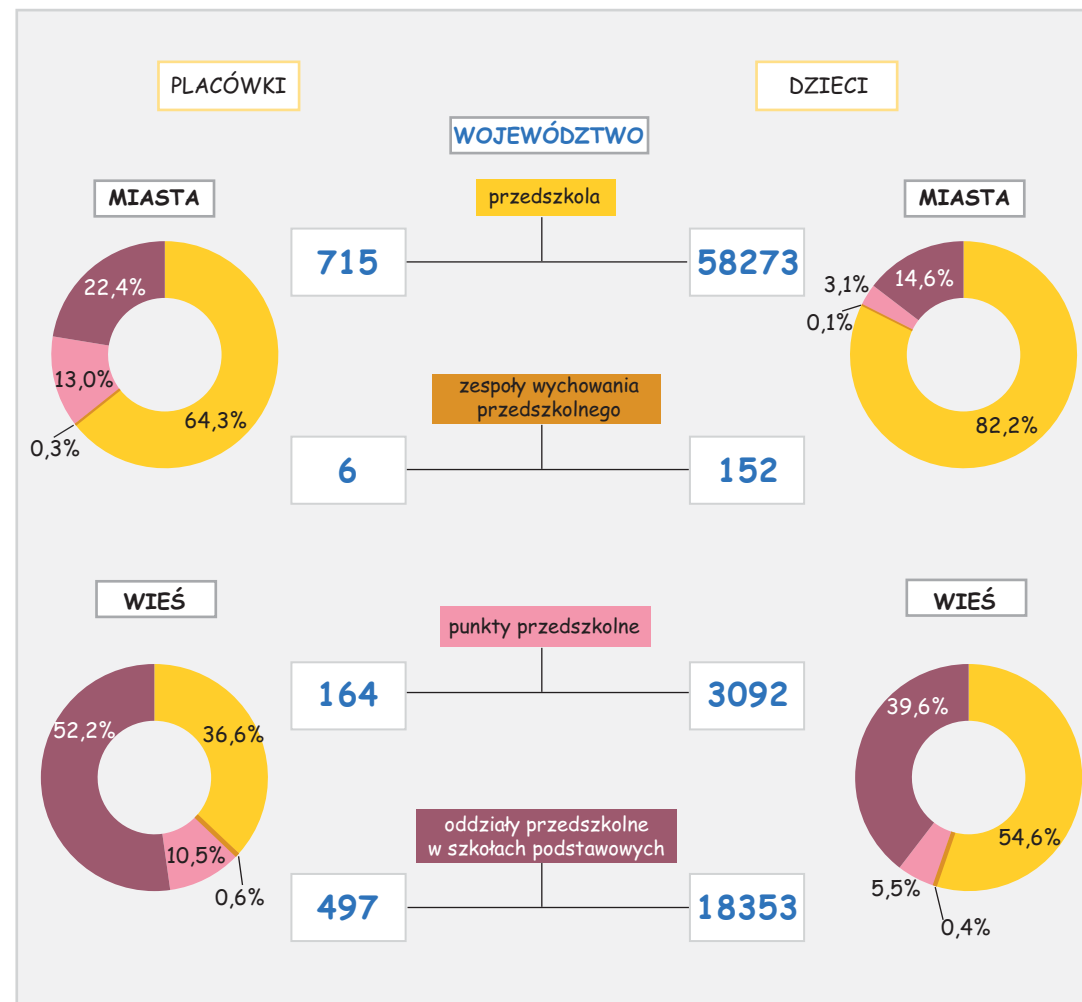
PLACÓWKI

DZIECI

WOJEWÓDZTWO

MIASTA

MIASTA

przedszkola

715

58273

22,4%

13,0%

0,3%

64,3%

3,1%

14,6%

0,1%

82,2%

zespoły wychowania przedszkolnego

6

152

WIEŚ

WIEŚ

punkty przedszkolne

164

3092

52,2%

36,6%

10,5%

0,6%

39,6%

54,6%

5,5%

0,4%

oddziały przedszkolne w szkołach podstawowych

497

18353